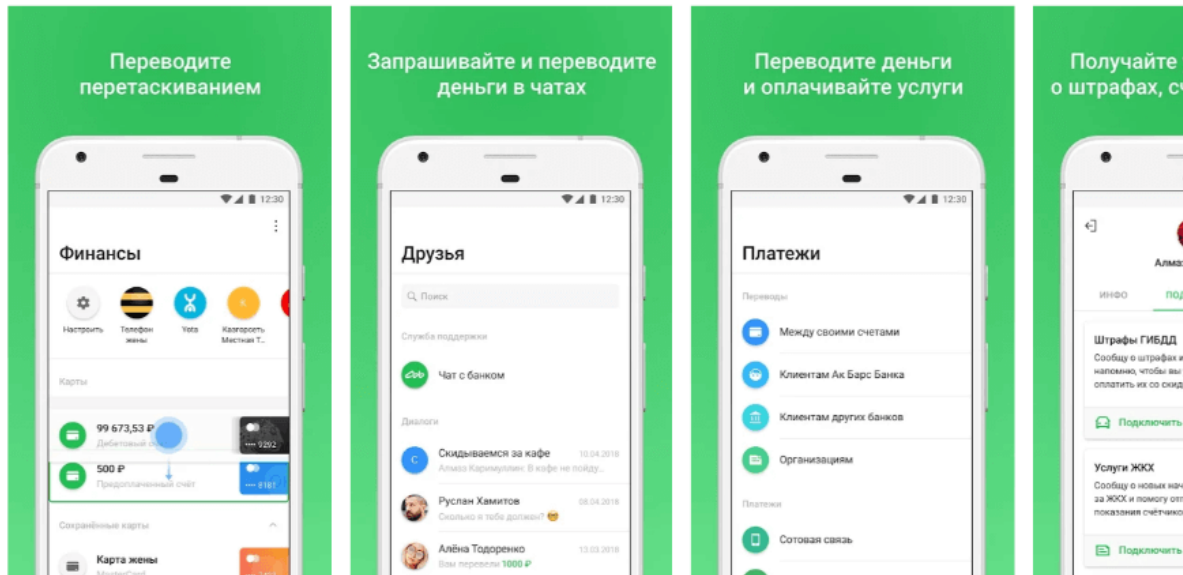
Переводите перетаскиванием

12:30

Финансы

Настроить
Телефон жены
Yota
Казэнергосбыт Местная Т...

Карты

99 673,53 ₽
Дебетовый сч...
•••• 9292

500 ₽
Предоплаченный счёт
•••• 8181

Сохранённые карты

Карта жены
MasterCard

Запрашивайте и переводите деньги в чатах

12:30

Друзья

Поиск

Служба поддержки

Чат с банком

Диалоги

Скидываемся за кафе
10.04.2018
Алмаз Каримуллин: В кафе не пойду...

Руслан Хамитов
08.04.2018
Сколько я тебе должен?

Алёна Тодоренко
13.03.2018
Вам перевели 1000 ₽

Переводите деньги и оплачивайте услуги

12:30

Платежи

Переводы

Между своими счетами

Клиентам Ак Барс Банка

Клиентам других банков

Организациям

Платежи

Сотовая связь

Получайте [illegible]
о штрафах, с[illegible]

Алма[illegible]

ИНФО
ПОД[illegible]

Штрафы ГИБДД
Сообщу о штрафах и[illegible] напомню, чтобы вы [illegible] оплатить их со скид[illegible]

Подключить

Услуги ЖКХ
Сообщу о новых нач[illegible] за ЖКХ и помогу опл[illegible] показания счётчико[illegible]

Подключить